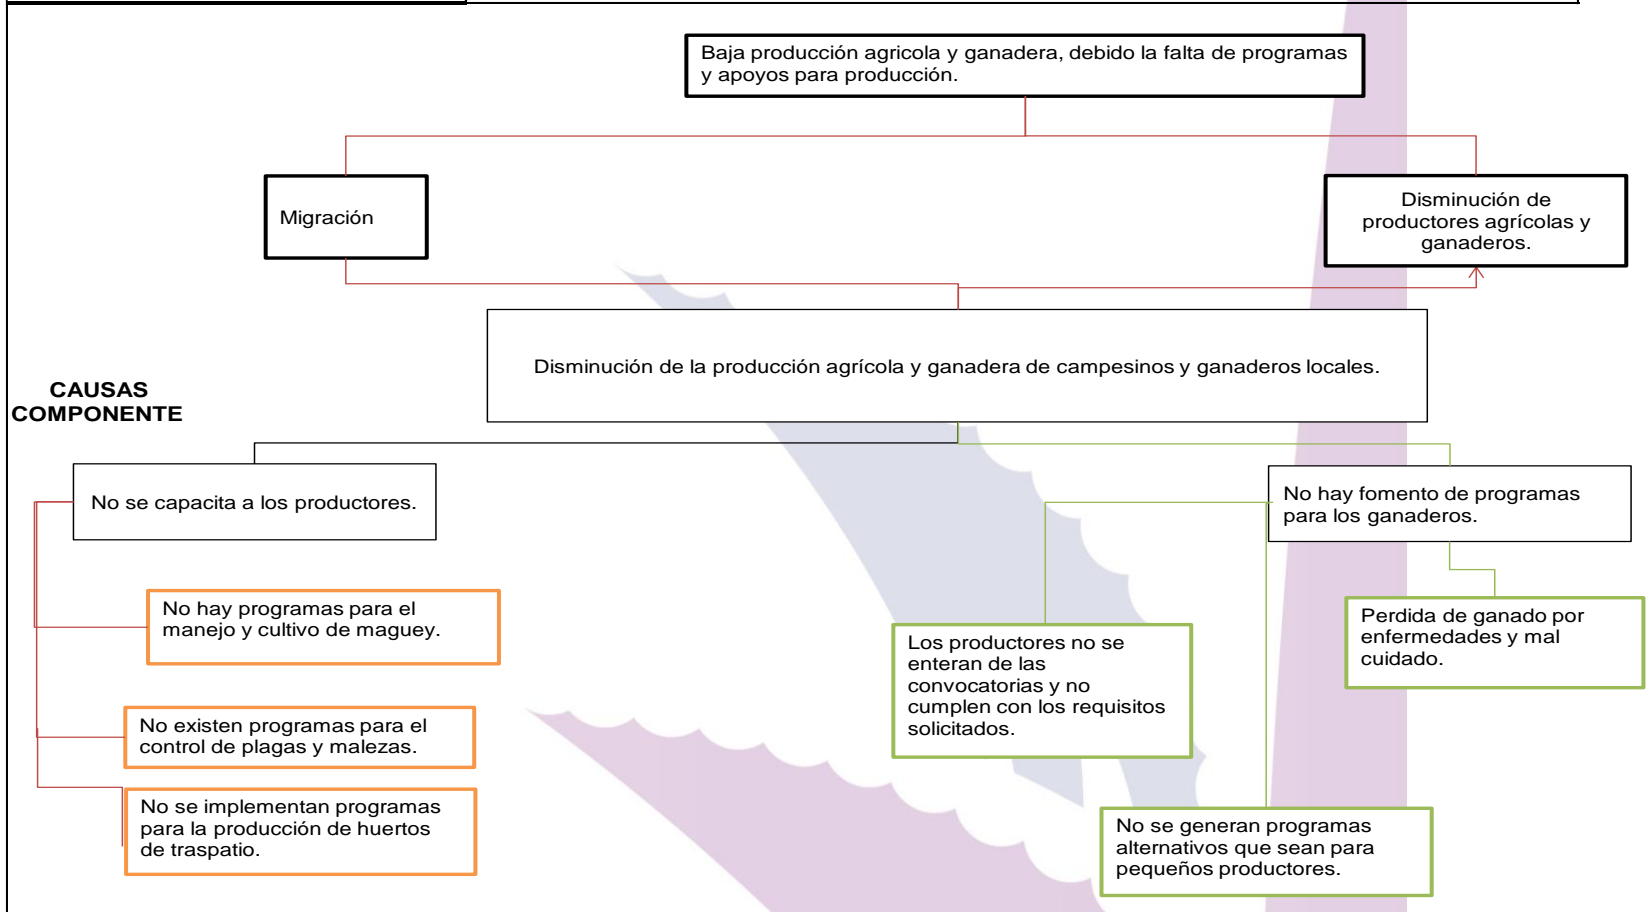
Baja producción agricola y ganadera, debido la falta de programas y apoyos para producción.

Migración

Disminución de productores agrícolas y ganaderos.

Disminución de la producción agrícola y ganadera de campesinos y ganaderos locales.

CAUSAS COMPONENTE

No se capacita a los productores.

No hay fomento de programas para los ganaderos.

No hay programas para el manejo y cultivo de maguey.

Perdida de ganado por enfermedades y mal cuidado.

Los productores no se enteran de las convocatorias y no cumplen con los requisitos solicitados.

No existen programas para el control de plagas y malezas.

No se implementan programas para la producción de huertos de traspatio.

No se generan programas alternativos que sean para pequeños productores.